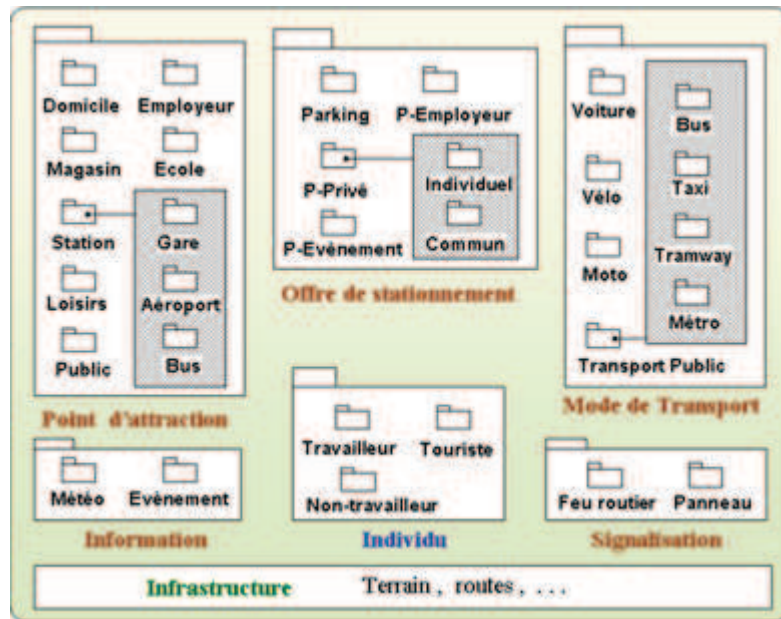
Domicile
Employeur
Magasin
Ecole
Station
Gare
Loisirs
Aéroport
Public
Bus

Point d'attraction

Parking
P-Employeur
P-Privé
Individuel
P-Evènement
Commun

Offre de stationnement

Voiture
Bus
Taxi
Vélo
Tramway
Moto
Métro
Transport Public

Mode de Transport

Météo
Evènement

Information

Travailleur
Touriste
Non-travailleur

Individu

Feu routier
Panneau

Signalisation

Infrastructure Terrain , routes , . . .